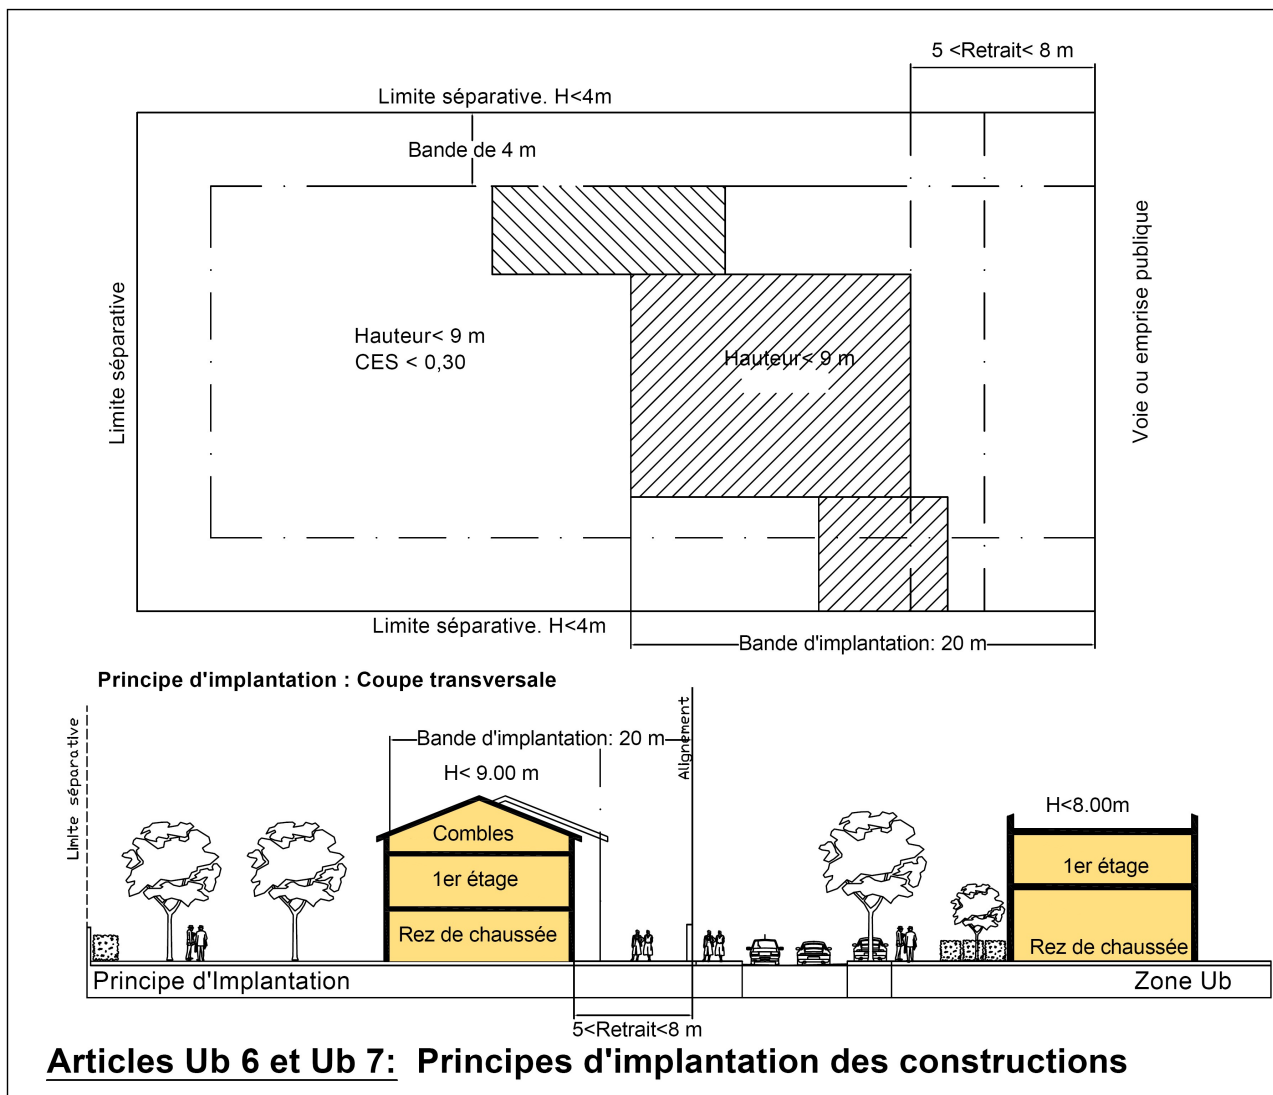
5 <Retrait< 8 m

Limite séparative. H<4m

Bande de 4 m

Limite séparative

Hauteur< 9 m
CES < 0,30

Hauteur< 9 m

Voie ou emprise publique

Limite séparative. H<4m

Bande d'implantation: 20 m

Principe d'implantation : Coupe transversale

Limite séparative

Bande d'implantation: 20 m

Alignement

H< 9.00 m

Combles

1er étage

Rez de chaussée

H<8.00m

1er étage

Rez de chaussée

Principe d'Implantation

Zone Ub

5<Retrait<8 m

Articles Ub 6 et Ub 7: Principes d'implantation des constructions